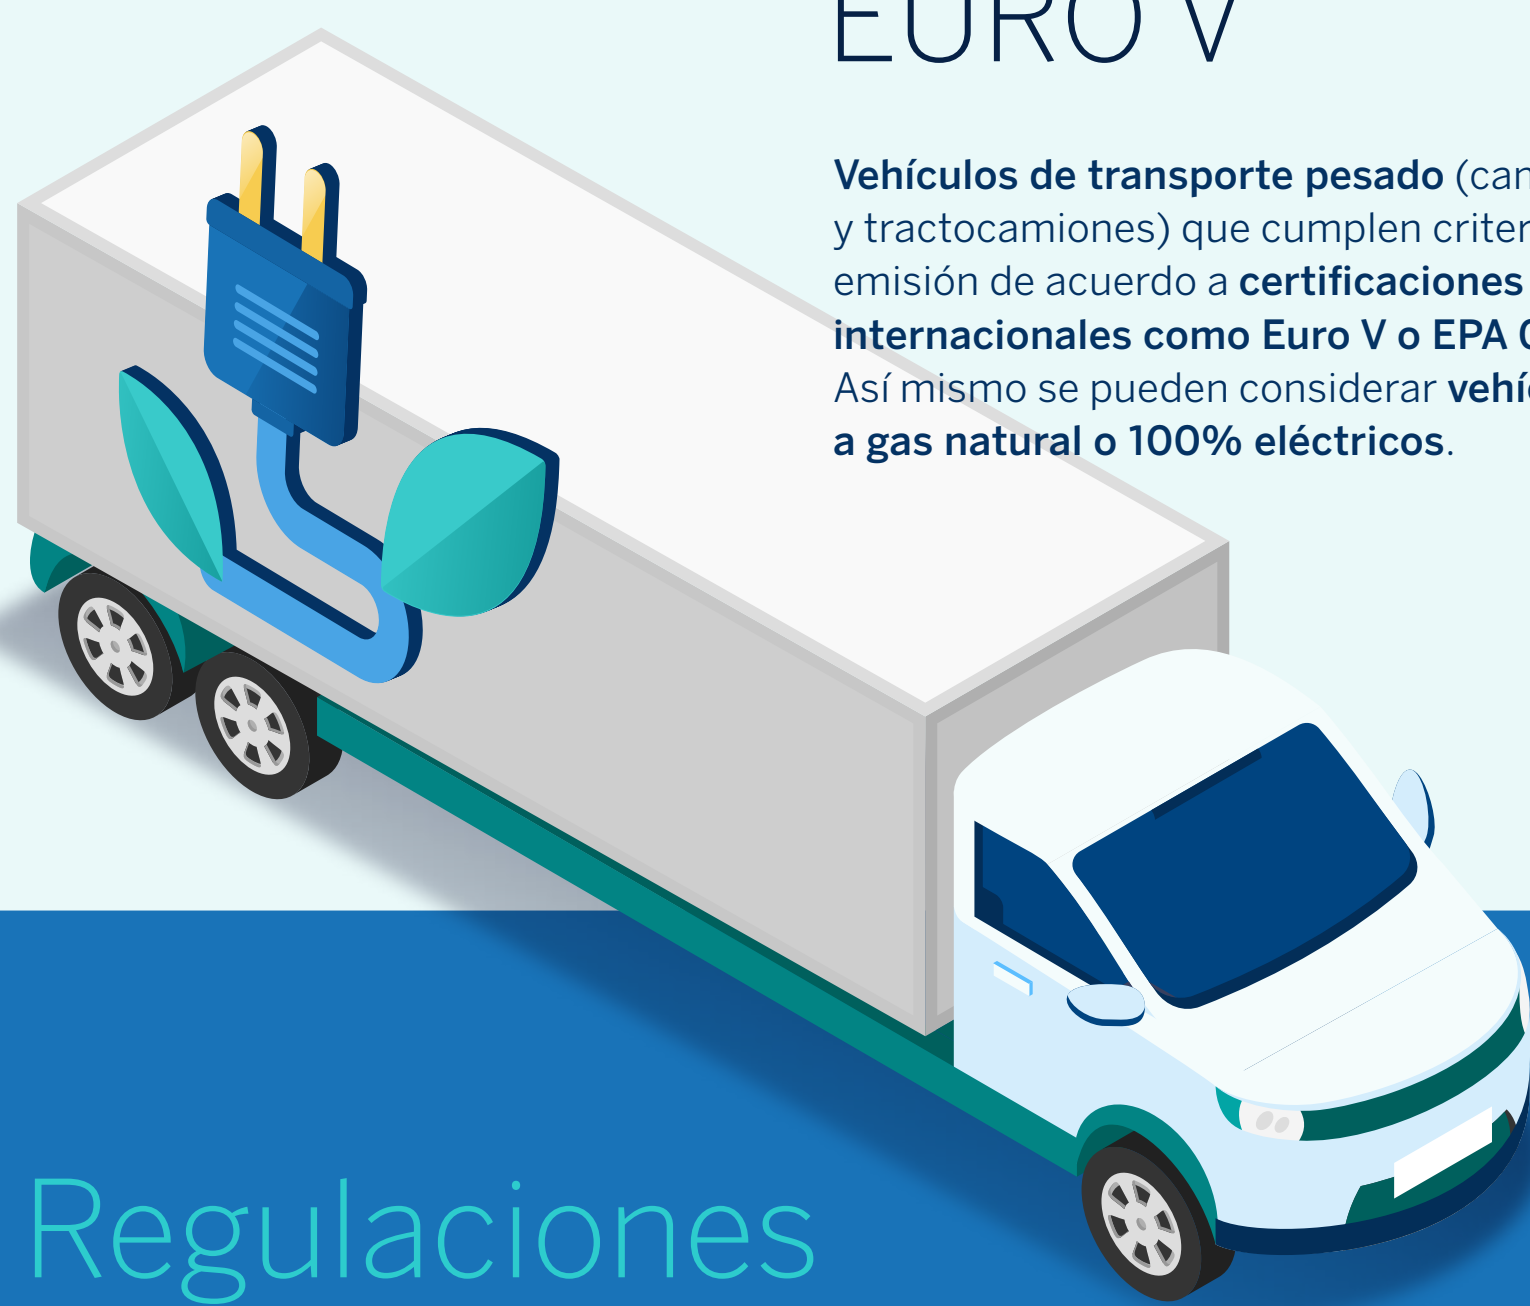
EURO V

Vehículos de transporte pesado (can y tractocamiones) que cumplen criter emisión de acuerdo a certificaciones internacionales como Euro V o EPA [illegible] Así mismo se pueden considerar vehí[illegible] a gas natural o 100% eléctricos.

Regulaciones